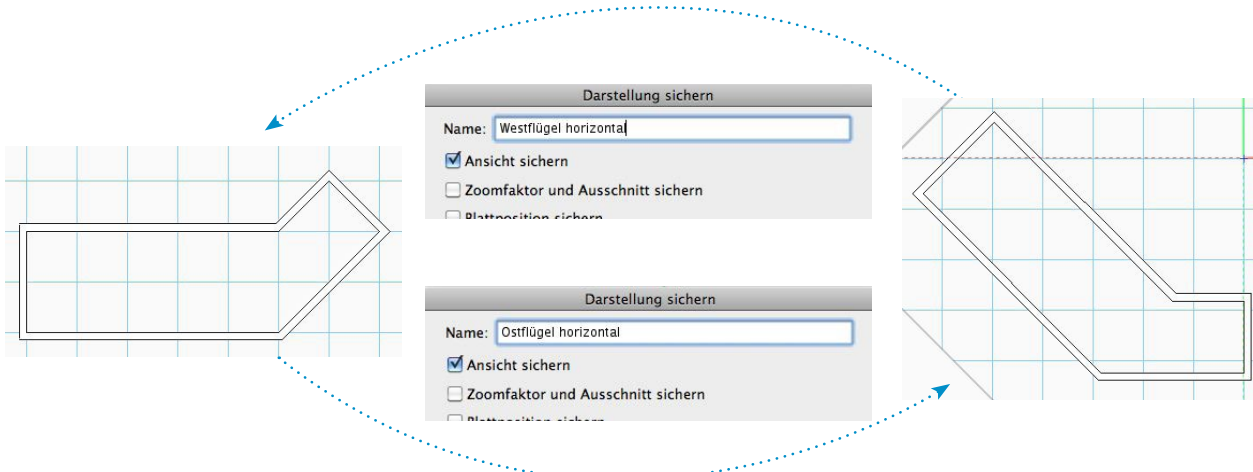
Darstellung sichern

Name: Westflügel horizontal

Ansicht sichern

Zoomfaktor und Ausschnitt sichern

Plattposition sichern

Darstellung sichern

Name: Ostflügel horizontal

Ansicht sichern

Zoomfaktor und Ausschnitt sichern

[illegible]